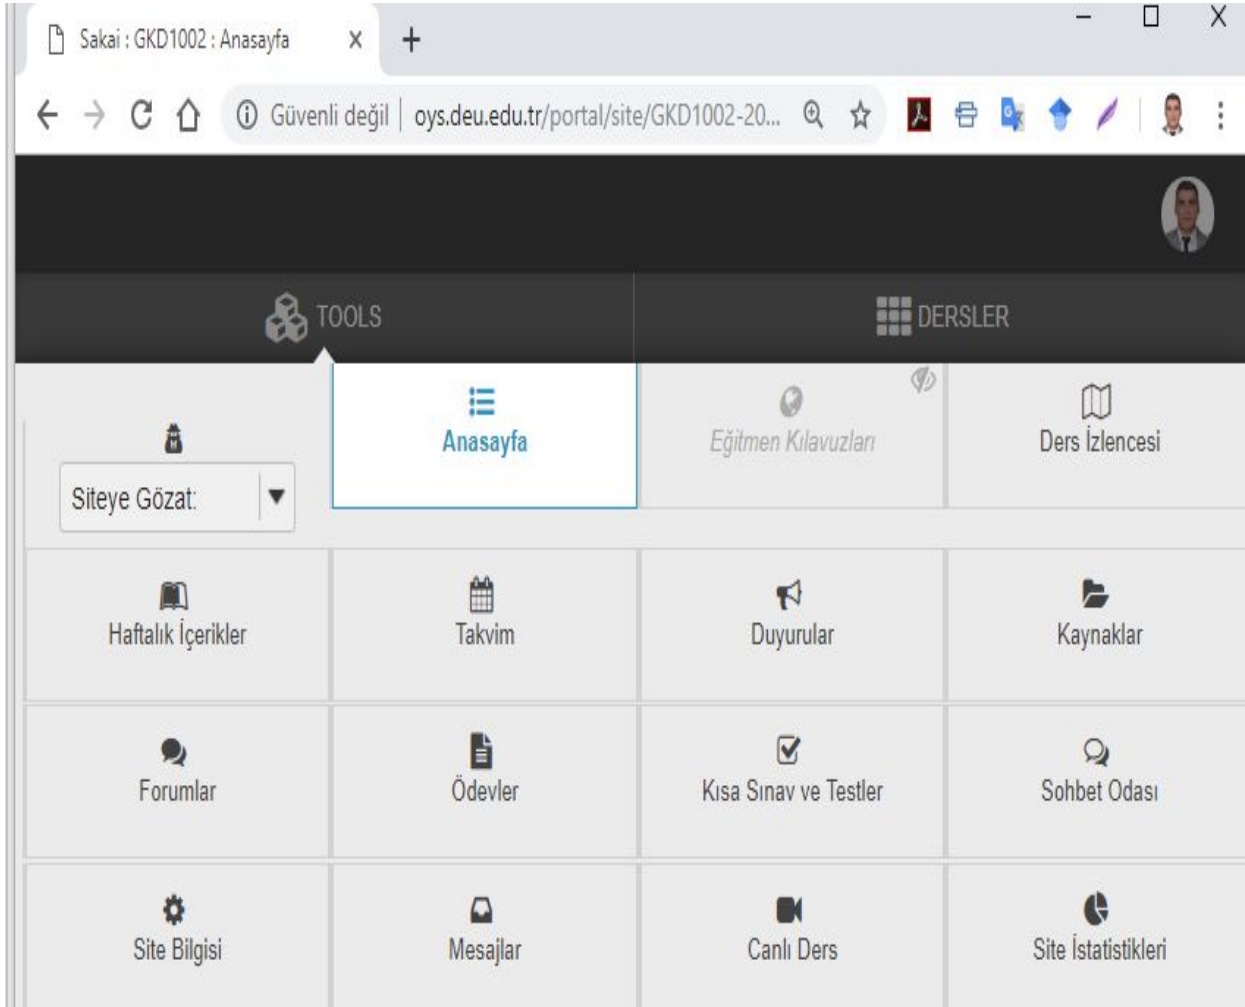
Sakai : GKD1002 : Anasayfa ×
+
–
☐
X
Güvenli değil | oys.deu.edu.tr/portal/site/GKD1002-20...

TOOLS
DERSLER

Siteye Gözat:
Anasayfa
Eğitmen Kılavuzları
Ders İzlencesi

Haftalık İçerikler
Takvim
Duyurular
Kaynaklar

Forumlar
Ödevler
Kısa Sınav ve Testler
Sohbet Odası

Site Bilgisi
Mesajlar
Canlı Ders
Site İstatistikleri